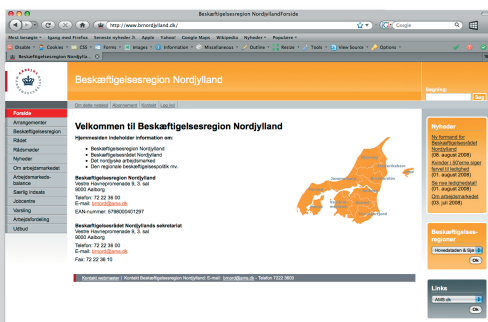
Beskæftigelsesregion NordjyllandForside

http://www.brnordjylland.dk/

Google

Mest besøgte · Sgang med Firefox · Seneste nyheder · Apple · Yahoo! · Google Maps · Wikipedia · Nyheder · Populære

Disable · Cookies · CSS · Forms · Images · Information · Miscellaneous · Outline · Resize · Tools · View Source · Options

Beskæftigelsesregion Nordjyl...

Beskæftigelsesregion Nordjylland

Søgning:

Søg

Om dette website | Abonnement | Kontakt | Log ind

Forside
Arrangementer
Beskæftigelsesregion
Rådet
Rådsmøder
Nyheder
Om arbejdsmarkedet
Arbejdsmarkedsbalance
Særlig Indsats
Jobcentre
Varsling
Arbejdsfordeling
Udbud

Velkommen til Beskæftigelsesregion Nordjylland

Hjemmesiden indeholder information om:

Beskæftigelsesregion Nordjylland
Beskæftigelsesrådet Nordjylland
Det nordjyske arbejdsmarked
Den regionale beskæftigelsespolitik mv.

Beskæftigelsesregion Nordjylland
Vestre Havnepromenade 9, 3. sal
9000 Aalborg

Telefon: 72 22 36 00
E-mail: brnord@ams.dk

EAN-nummer: 5798000401297

Beskæftigelsesrådet Nordjyllands sekretariat
Vestre Havnepromenade 9, 3. sal
9000 Aalborg

Telefon: 72 22 36 00
E-mail: brnord@ams.dk

Fax: 72 22 36 10

Nyheder

Ny formand for Beskæftigelsesrådet Nordjylland
(08. august 2008)

Kalender i 50'erne giver færvel til ledighed
(01. august 2008)

Se nye ledighedstal!
(01. august 2008)

Om arbejdsmarkedet
(28. juli 2008)

Beskæftigelsesregioner

Hovedstaden & Sjæ

Ok

Links

AMS.dk

Ok

Kontakt webmaster | Kontakt Beskæftigelsesregion Nordjylland · E-mail: brnord@ams.dk · Telefon 7222 3600